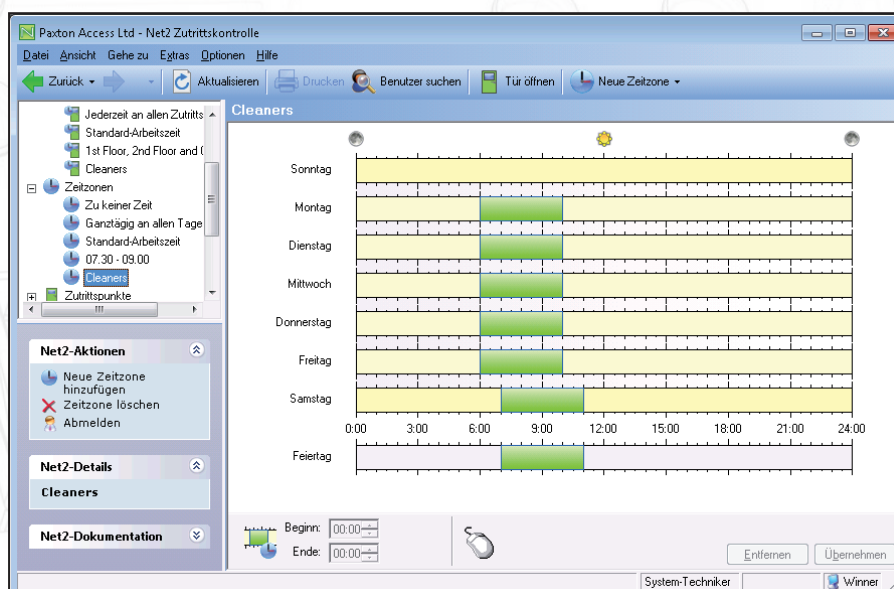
Paxton Access Ltd - Net2 Zutrittskontrolle

Datei Ansicht Gehe zu Extras Optionen Hilfe

Zurück Aktualisieren Drucken Benutzer suchen Tür öffnen Neue Zeitzone

Jederzeit an allen Zutritts
Standard-Arbeitszeit
1st Floor, 2nd Floor and (
Cleaners
Zeitzonen
Zu keiner Zeit
Ganztägig an allen Tage
Standard-Arbeitszeit
07.30 - 09.00
Cleaners
Zutrittspunkte

Net2-Aktionen
Neue Zeitzone hinzufügen
Zeitzone löschen
Abmelden

Net2-Details
Cleaners

Net2-Dokumentation

Cleaners

Sonntag
Montag
Dienstag
Mittwoch
Donnerstag
Freitag
Samstag
0:00 3:00 6:00 9:00 12:00 15:00 18:00 21:00 24:00
Feiertag

Beginn: 00:00
Ende: 00:00

Entfernen Übernehmen

System-Techniker Winner